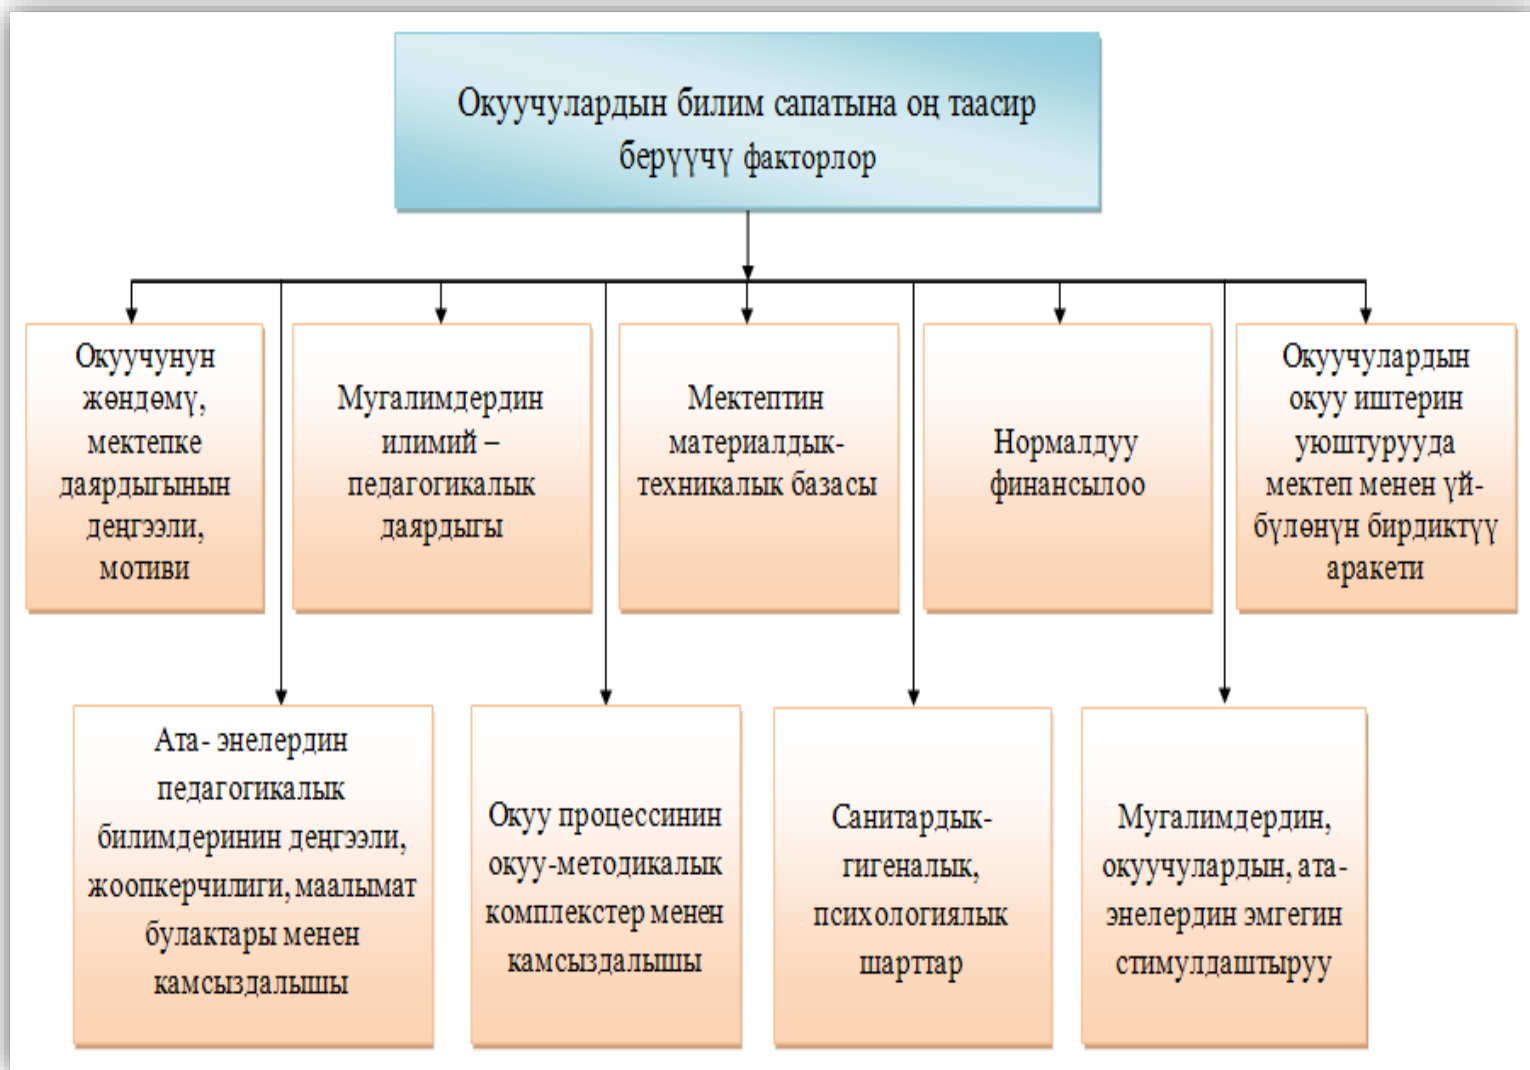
Окуучулардын билим сапатына оң таасир берүүчү факторлор

Окуучунун жөндөмү, мектепке даярдыгынын деңгээли, мотиви

Мугалимдердин илимий – педагогикалык даярдыгы

Мектептин материалдык-техникалык базасы

Нормалдуу финансылоо

Окуучулардын окуу иштерин уюштурууда мектеп менен үй-бүлөнүн биридиктүү аракети

Ата- энелердин педагогикалык билимдеринин деңгээли, жоопкерчилиги, маалымат булактары менен камсыздалышы

Окуу процессинин окуу-методикалык комплекстер менен камсыздалышы

Санитардык-гигеналык, психологиялык шарттар

Мугалимдердин, окуучулардын, ата-энелердин эмгегин стимулдаштыруу